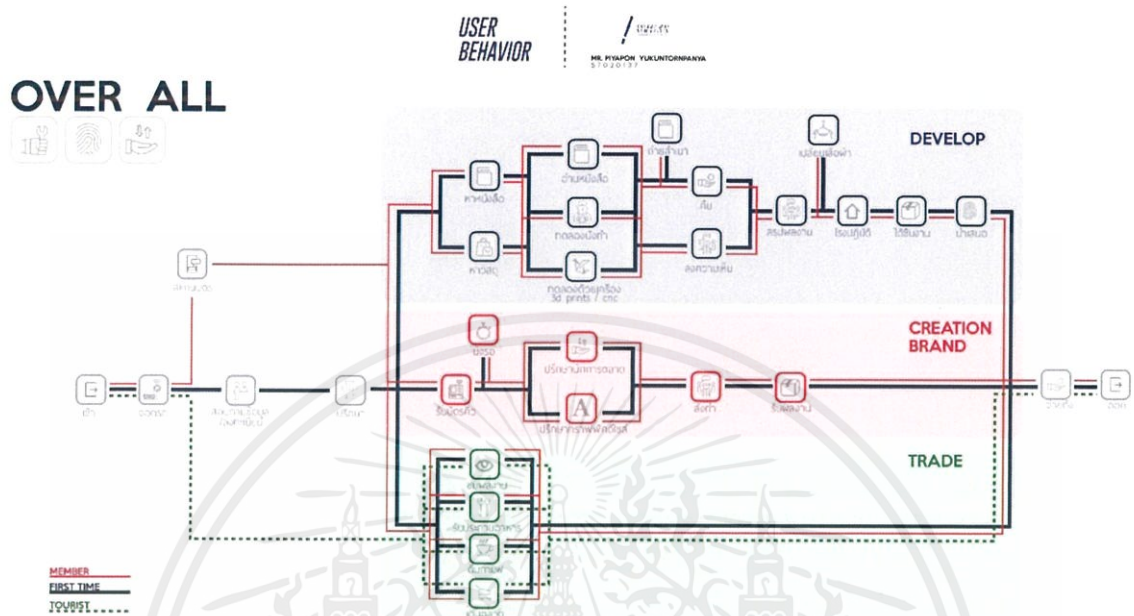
USER BEHAVIOR

MR. PIYAPON YUKUNTORNPANYA
57020137

OVER ALL

DEVELOP

หาหนังสือ

หาวัสดุ

อ่านหนังสือ

ทดลองนั่งทำ

ทดลองด้วยเครื่อง 3d prints / cnc

ถ่ายสำเนา

เก็บ

ลงความเห็น

สรุปผลงาน

เปลี่ยนเสื้อผ้า

โรงปฏิบัติ

ใช้ชิ้นงาน

นำเสนอ

CREATION BRAND

รอรอ

ปรึกษานักการตลาด

ปรึกษากราฟฟิคดีไซน์

สั่งทำ

รับผลงาน

TRADE

ชมผลงาน

รับประทานอาหาร

ดื่มกาแฟ

ซื้อของ

เข้า

จอดรถ

ลงทะเบียน

ติดต่อ

ออก

MEMBER
FIRST TIME
TOURIST